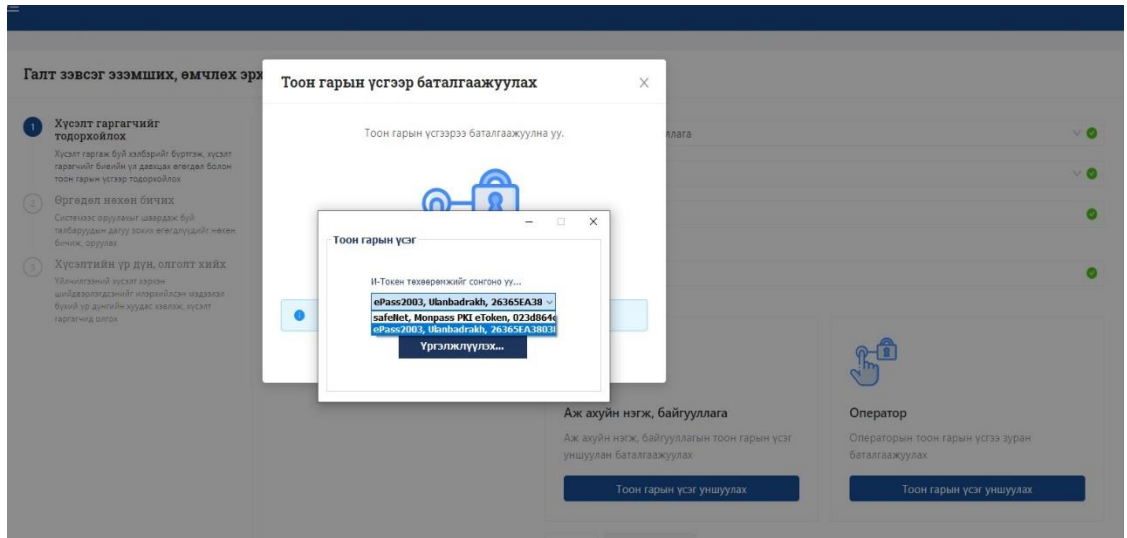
Галт зэвсэг эзэмших, өмчлөх эрх

1 Хүсэлт гаргагчийг тодорхойлох
Хүсэлт гаргаж буй хэлбэрийг бүртгэж, хүсэлт гаргагчийг биеийн үл давхцах өгөгдөл болон тоон гарын үсгээр тодорхойлох

2 Өргөдөл нөхөн бичих
Системээс оруулагч шаардаж буй талбаруудын дагуу зохих өгөгдлүүдийг нөхөн бичиж, оруулах

3 Хүсэлтийн үр дүн, олголт хийх
Үйлчилгээний хүсэлт зөвхөн шийдвэрлэгдсэнийг илэрхийлсэн мэдээлэл буюу үр дүнгийн хүудас хэвлэж, хүсэлт гаргагчид олгох

Тоон гарын үсгээр баталгаажуулах

Тоон гарын үсгээрээ баталгаажуулна уу.

Тоон гарын үсэг

И-Токен төхөөрөмжийг сонгоно уу...

ePass2003, Ulanbadrakh, 26365EA38
safeNet, Monpass PKI eToken, 023d864
ePass2003, Ulanbadrakh, 26365EA3803

Үргэлжлүүлэх...

ллага

Аж ахуйн нэгж, байгууллага
Аж ахуйн нэгж, байгууллагын тоон гарын үсэг уншуулан баталгаажуулах
Тоон гарын үсэг уншуулах

Оператор
Операторын тоон гарын үсгээ зуран баталгаажуулах
Тоон гарын үсэг уншуулах